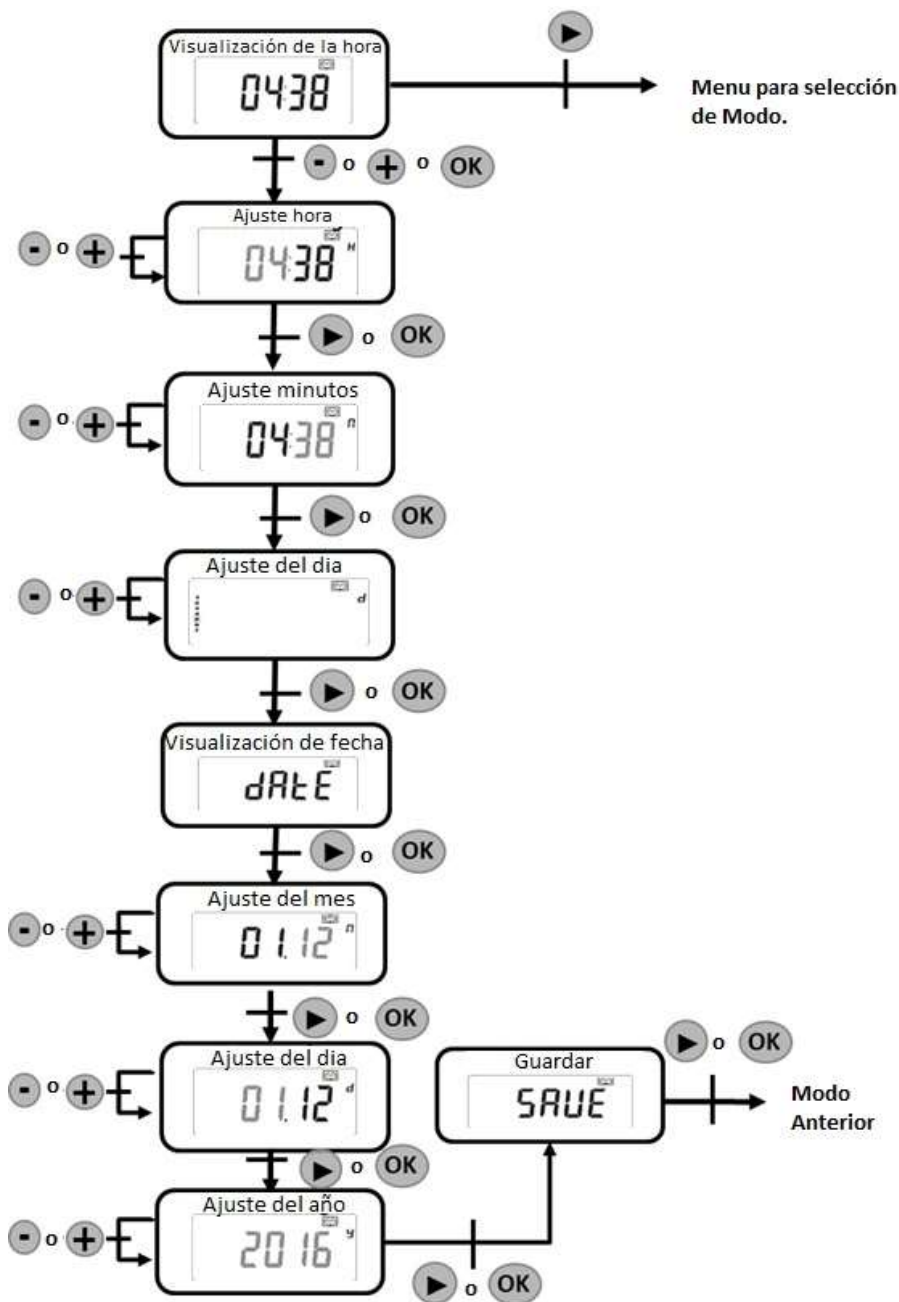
Visualización de la hora
04:38

Menu para selección de Modo.

- o + o OK

Ajuste hora
04:38 H
- o +

o OK

Ajuste minutos
04:38 n
- o +

o OK

Ajuste del dia
d
- o +

o OK

Visualización de fecha
dAtE

o OK

Ajuste del mes
01.12 n
- o +

o OK

Ajuste del dia
01.12 d
- o +

o OK

Ajuste del año
2016 y
- o +

o OK

Guardar
SAUE

o OK

Modo Anterior